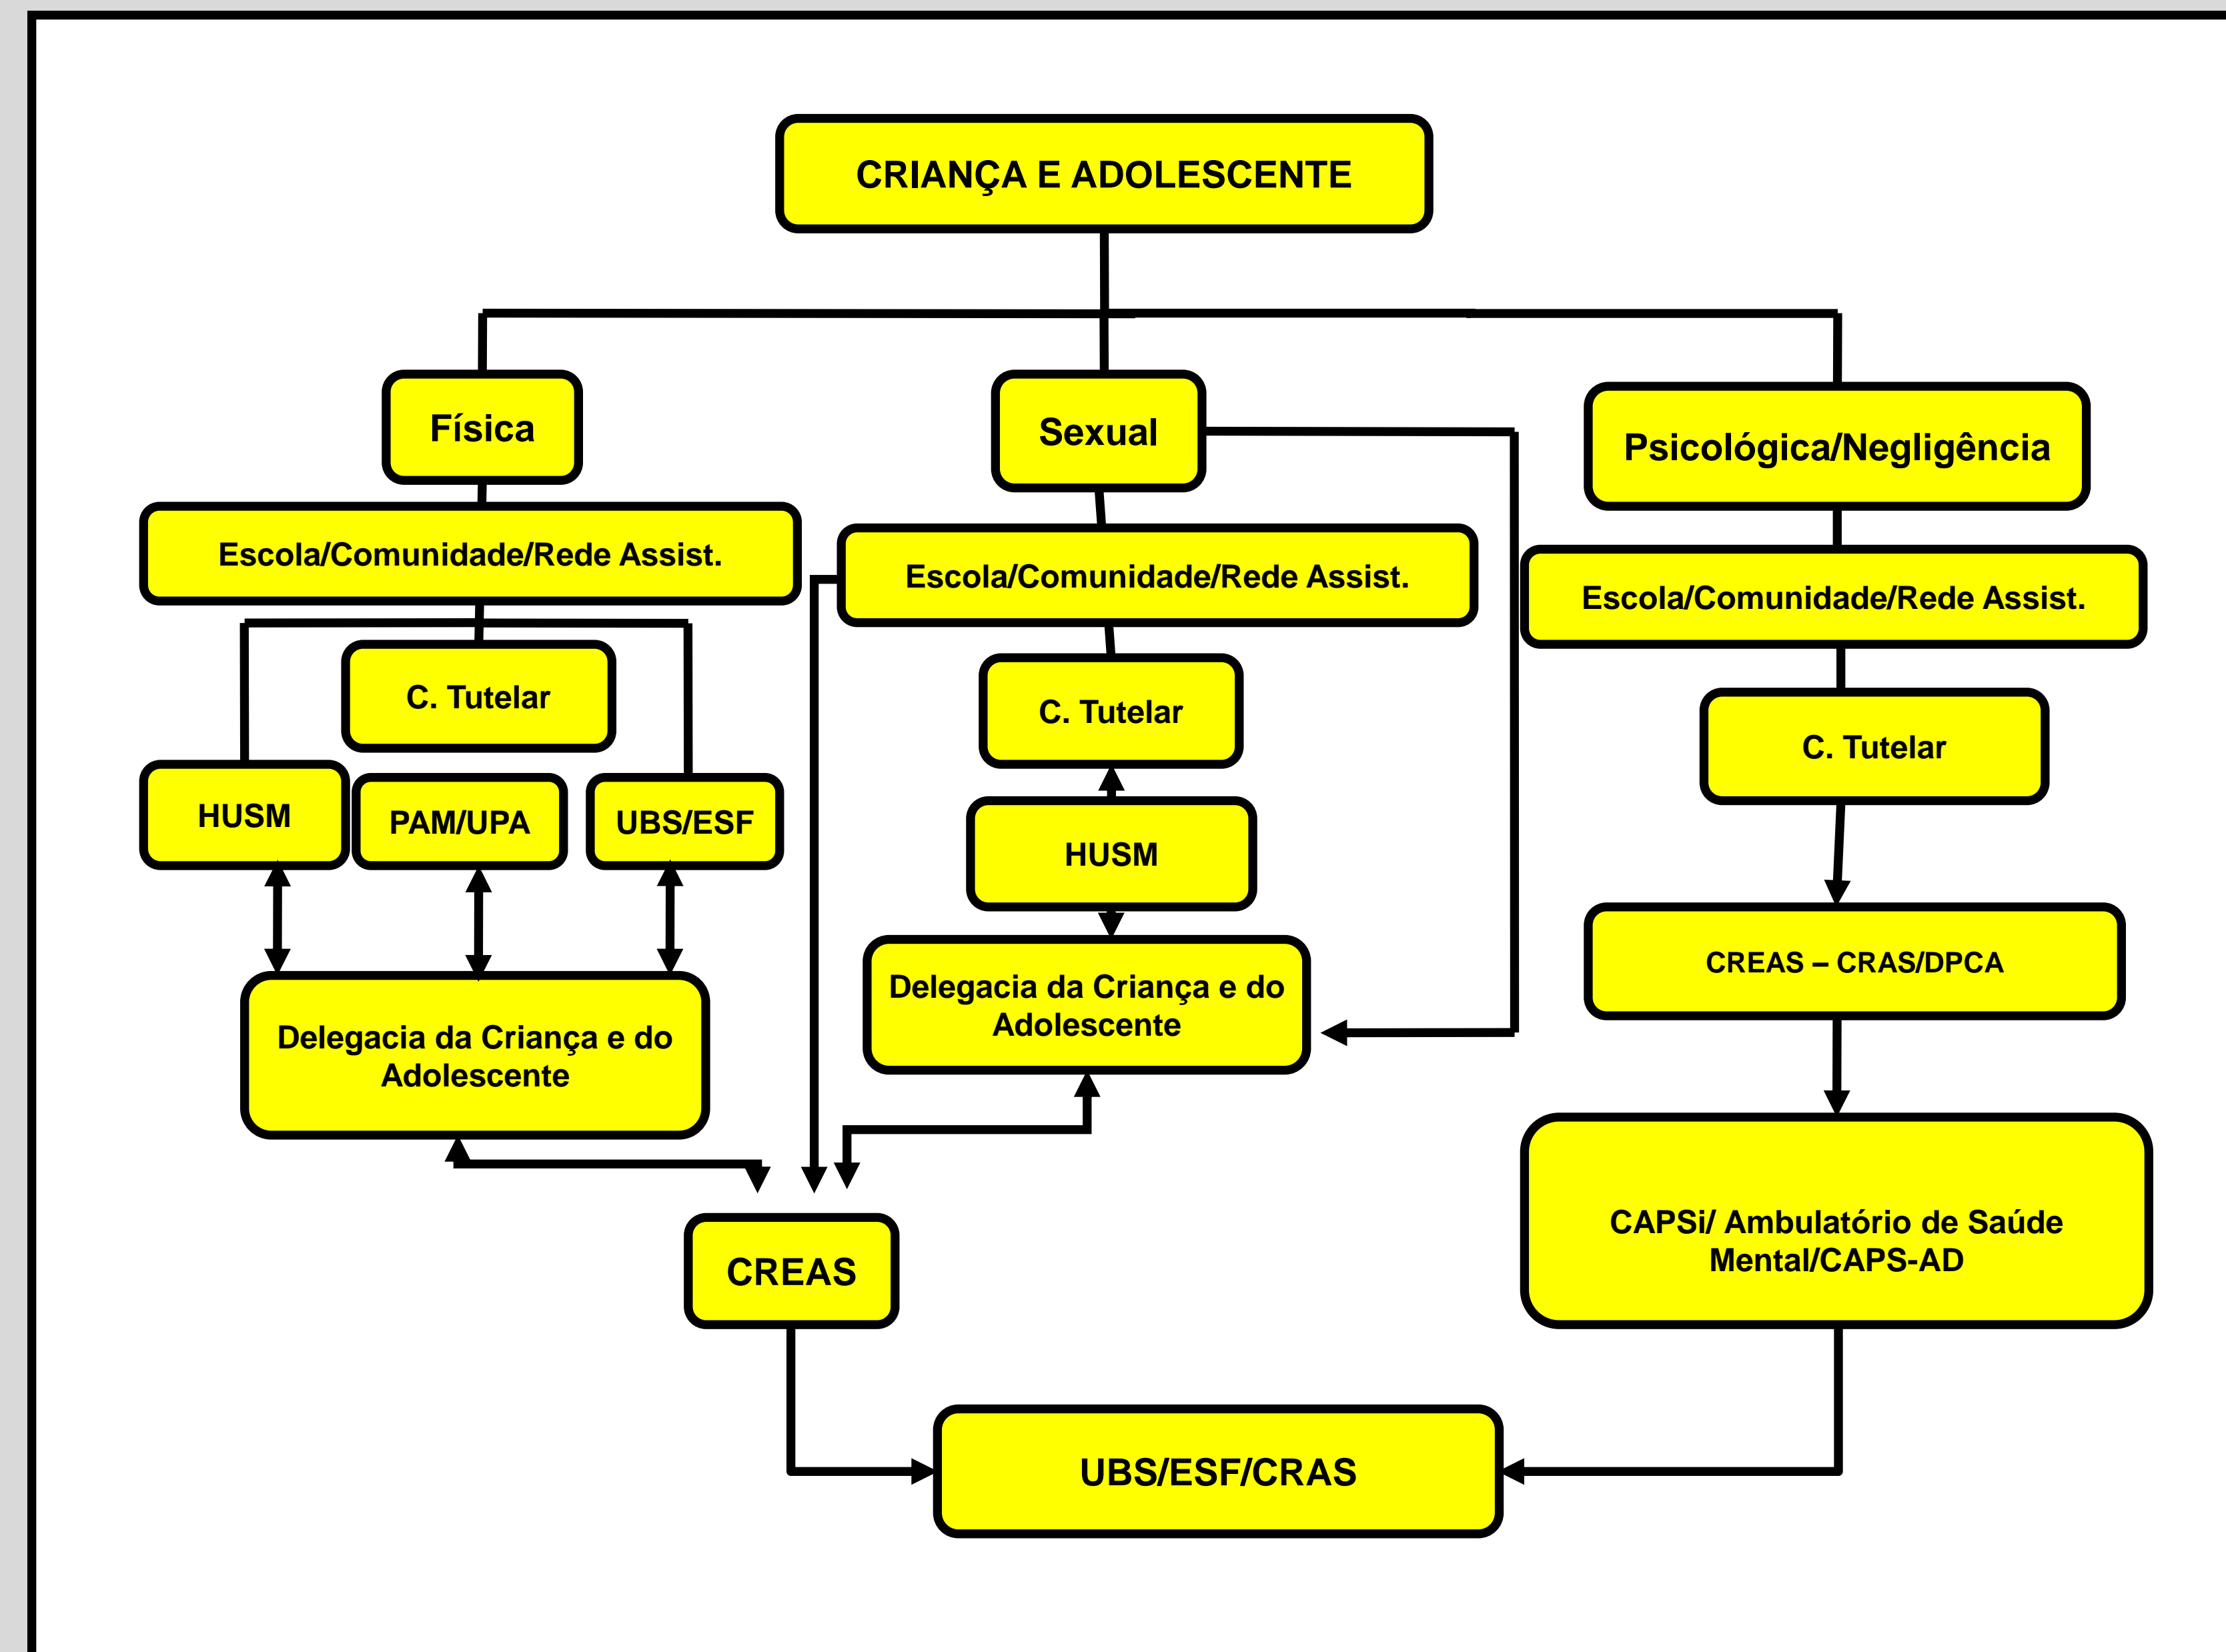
CRIANÇA E ADOLESCENTE

Física

Sexual

Psicológica/Negligência

Escola/Comunidade/Rede Assist.

C. Tutelar

HUSM

PAM/UPA

UBS/ESF

Delegacia da Criança e do Adolescente

Escola/Comunidade/Rede Assist.

C. Tutelar

HUSM

Delegacia da Criança e do Adolescente

Escola/Comunidade/Rede Assist.

C. Tutelar

CREAS – CRAS/DPCA

CAPSi/ Ambulatório de Saúde Mental/CAPS-AD

CREAS

UBS/ESF/CRAS